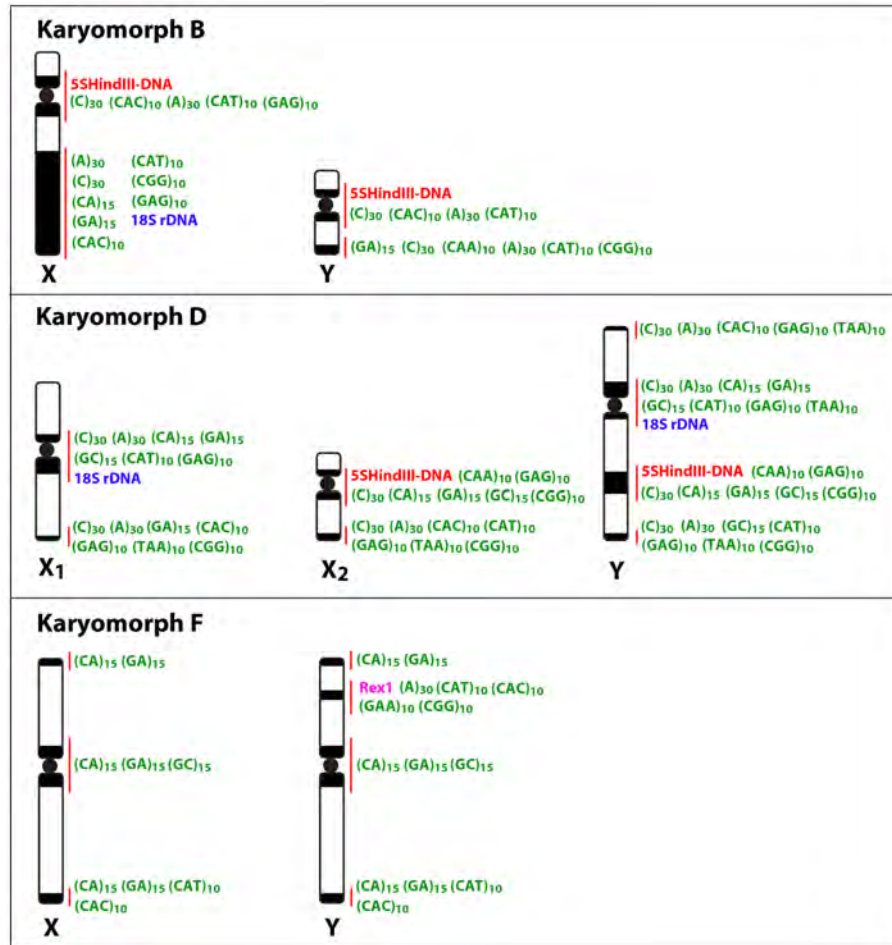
Karyomorph B

5SHindIII-DNA
$(C)_{30}$ $(CAC)_{10}$ $(A)_{30}$ $(CAT)_{10}$ $(GAG)_{10}$

$(A)_{30}$ $(CAT)_{10}$
$(C)_{30}$ $(CGG)_{10}$
$(CA)_{15}$ $(GAG)_{10}$
$(GA)_{15}$ 18S rDNA
$(CAC)_{10}$

X

5SHindIII-DNA
$(C)_{30}$ $(CAC)_{10}$ $(A)_{30}$ $(CAT)_{10}$

$(GA)_{15}$ $(C)_{30}$ $(CAA)_{10}$ $(A)_{30}$ $(CAT)_{10}$ $(CGG)_{10}$

Y

Karyomorph D

$(C)_{30}$ $(A)_{30}$ $(CA)_{15}$ $(GA)_{15}$
$(GC)_{15}$ $(CAT)_{10}$ $(GAG)_{10}$
18S rDNA

$(C)_{30}$ $(A)_{30}$ $(GA)_{15}$ $(CAC)_{10}$
$(GAG)_{10}$ $(TAA)_{10}$ $(CGG)_{10}$

$X_1$

5SHindIII-DNA $(CAA)_{10}$ $(GAG)_{10}$
$(C)_{30}$ $(CA)_{15}$ $(GA)_{15}$ $(GC)_{15}$ $(CGG)_{10}$

$(C)_{30}$ $(A)_{30}$ $(CAC)_{10}$ $(CAT)_{10}$
$(GAG)_{10}$ $(TAA)_{10}$ $(CGG)_{10}$

$X_2$

$(C)_{30}$ $(A)_{30}$ $(CAC)_{10}$ $(GAG)_{10}$ $(TAA)_{10}$

$(C)_{30}$ $(A)_{30}$ $(CA)_{15}$ $(GA)_{15}$
$(GC)_{15}$ $(CAT)_{10}$ $(GAG)_{10}$ $(TAA)_{10}$
18S rDNA

5SHindIII-DNA $(CAA)_{10}$ $(GAG)_{10}$
$(C)_{30}$ $(CA)_{15}$ $(GA)_{15}$ $(GC)_{15}$ $(CGG)_{10}$

$(C)_{30}$ $(A)_{30}$ $(GC)_{15}$ $(CAT)_{10}$
$(GAG)_{10}$ $(TAA)_{10}$ $(CGG)_{10}$

Y

Karyomorph F

$(CA)_{15}$ $(GA)_{15}$

$(CA)_{15}$ $(GA)_{15}$ $(GC)_{15}$

$(CA)_{15}$ $(GA)_{15}$ $(CAT)_{10}$
$(CAC)_{10}$

X

$(CA)_{15}$ $(GA)_{15}$

Rex1 $(A)_{30}$ $(CAT)_{10}$ $(CAC)_{10}$
$(GAA)_{10}$ $(CGG)_{10}$

$(CA)_{15}$ $(GA)_{15}$ $(GC)_{15}$

$(CA)_{15}$ $(GA)_{15}$ $(CAT)_{10}$
$(CAC)_{10}$

Y